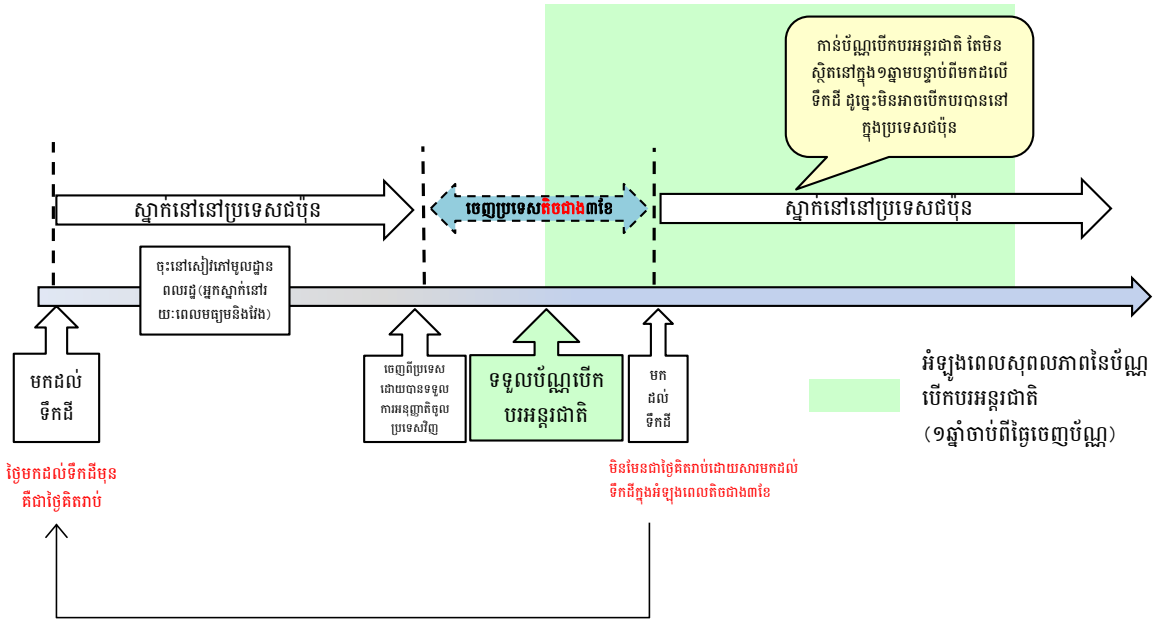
កាន់ប័ណ្ណបើកបរអន្តរជាតិ តែមិនស្ថិតនៅក្នុង១ឆ្នាំបន្ទាប់ពីមកដល់ទឹកដី ដូច្នេះមិនអាចបើកបរបាននៅក្នុងប្រទេសជប៉ុន

ស្នាក់នៅនៅប្រទេសជប៉ុន

ចេញប្រទេសតិចជាង៣ខែ

ស្នាក់នៅនៅប្រទេសជប៉ុន

ចុះនៅសៀវភៅមូលដ្ឋានពលរដ្ឋ(អ្នកស្នាក់នៅរយៈពេលមធ្យមនិងវែង)

មកដល់ទឹកដី

ចេញពីប្រទេសដោយបានទទួលការអនុញ្ញាតិចូលប្រទេសវិញ

ទទួលប័ណ្ណបើកបរអន្តរជាតិ

មកដល់ទឹកដី

អំឡុងពេលសុពលភាពនៃប័ណ្ណបើកបរអន្តរជាតិ (១ឆ្នាំចាប់ពីថ្ងៃចេញប័ណ្ណ)

ថ្ងៃមកដល់ទឹកដីមុនគឺជាថ្ងៃគិតរាប់

មិនមែនជាថ្ងៃគិតរាប់ដោយសារមកដល់ទឹកដីក្នុងអំឡុងពេលតិចជាង៣ខែ